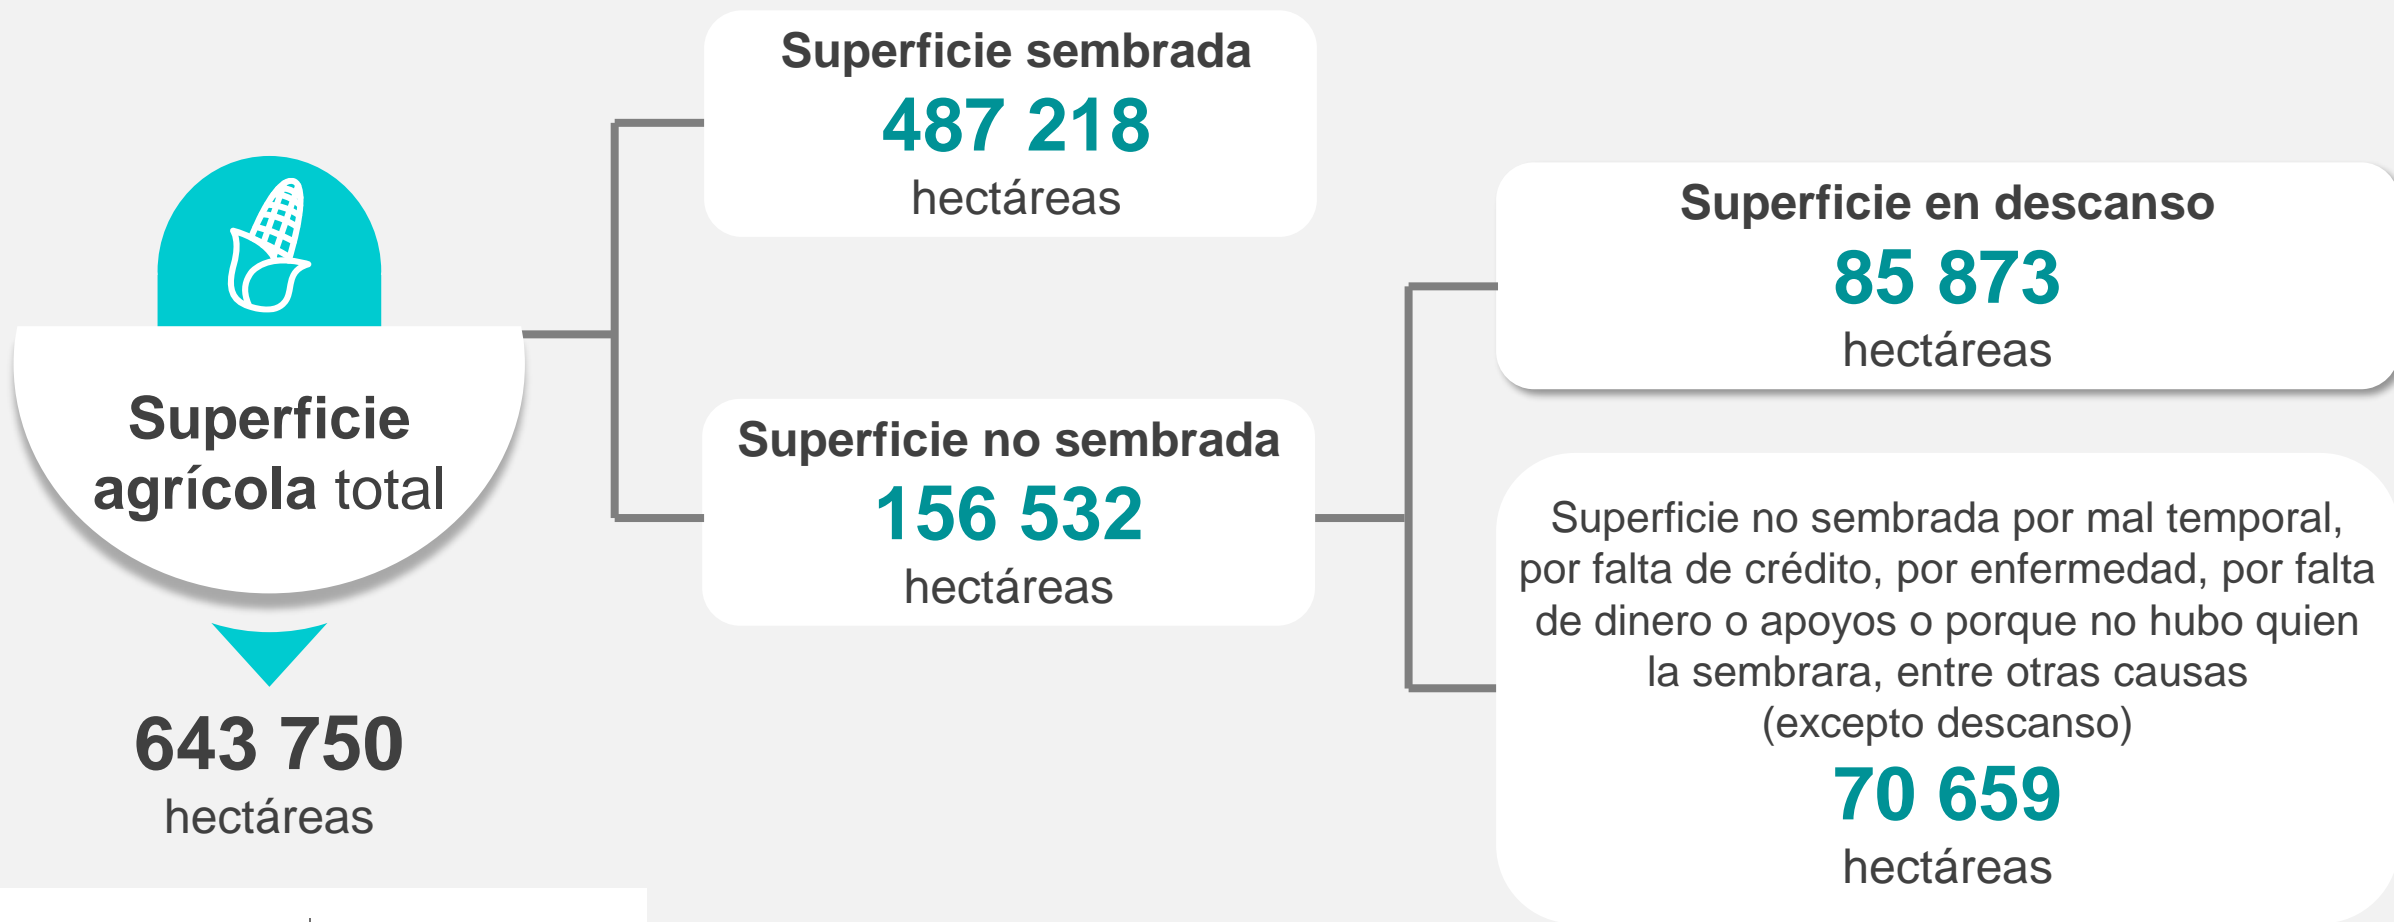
Superficie agrícola total

643 750
hectáreas

Superficie sembrada
487 218
hectáreas

Superficie no sembrada
156 532
hectáreas

Superficie en descanso
85 873
hectáreas

Superficie no sembrada por mal temporal, por falta de crédito, por enfermedad, por falta de dinero o apoyos o porque no hubo quien la sembrara, entre otras causas (excepto descanso)
70 659
hectáreas